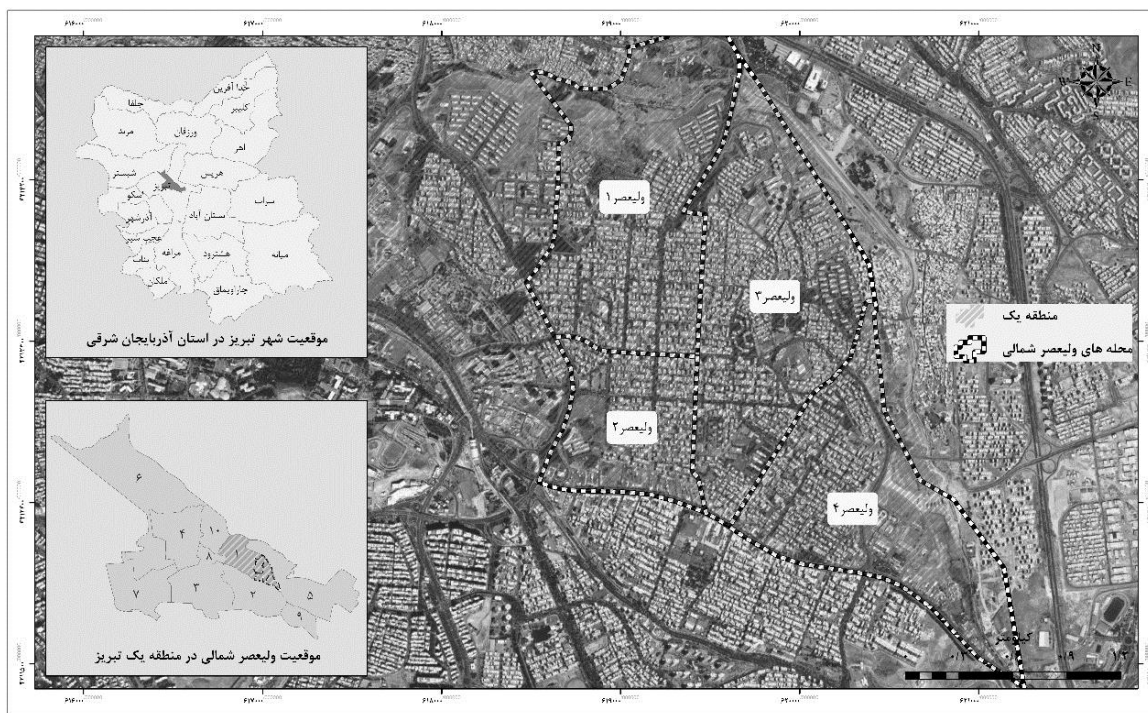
خدا آفرین
کلیبر
جلفا
مرند
ورزقان
اهر
هریس
شبستر
تبریز
سراب
اسکو
بستان آباد
آذرشهر
عجب شیر
مراغه
هشترود
میانه
بناب
ملکان
چاراویماق
موقعیت شهر تبریز در استان آذربایجان شرقی

۶
۴
۱۰
۸
۱
۳
۲
۷
۵
۹
موقعیت ولیعصر شمالی در منطقه یک تبریز

ولیعصر ۱
ولیعصر۳
ولیعصر۲
ولیعصر۴

منطقه یک
محله های ولیعصر شمالی

کیلومتر